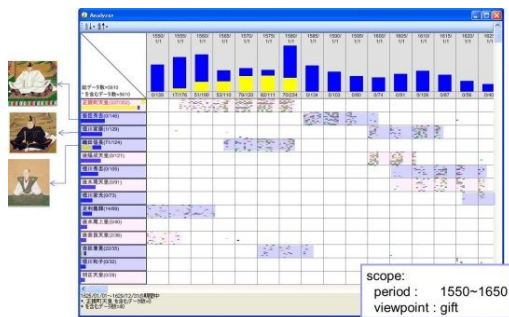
Analyzer

1550/1/1
1555/1/1
1560/1/1
1565/1/1
1570/1/1
1575/1/1
1580/1/1
1585/1/1
1590/1/1
1595/1/1
1600/1/1
1605/1/1
1610/1/1
1615/1/1
1620/1/1
1625/1/1

0/129
17/176
31/189
53/118
79/120
82/111
70/234
0/104
0/103
0/60
0/74
0/51
0/36
0/57
0/76

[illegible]
正親町天皇(107/602)
豊臣秀吉(0/146)
徳川家康(0/129)
織田信長(71/124)
後陽成天皇(0/121)
徳川秀忠(0/109)
後水尾天皇(0/91)
徳川家光(0/73)
足利義昭(14/69)
後奈良天皇(0/40)
誠仁親王(0/38)
徳川和子(0/32)
明正天皇(0/29)

1525/01/01~1629/12/31の期間中
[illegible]
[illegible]

scope:
period : 1550~1650
viewpoint : gift